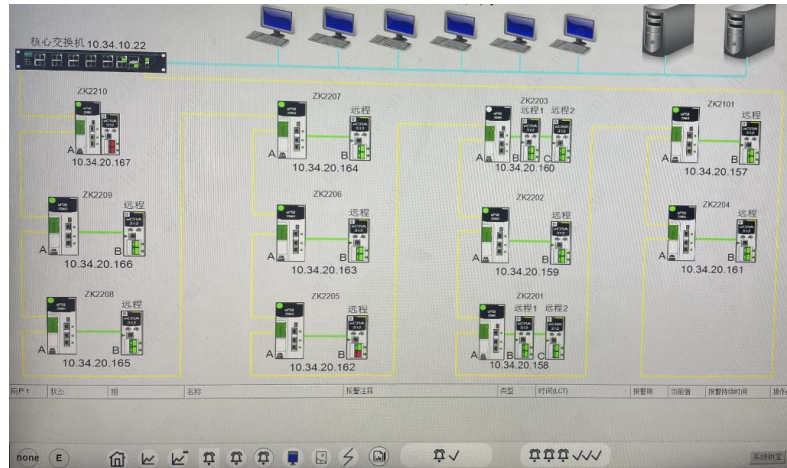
核心交换机 10.34.10.22

ZK2210
A
10.34.20.167

ZK2209
远程
A
B
10.34.20.166

ZK2208
远程
A
B
10.34.20.165

ZK2207
远程
A
B
10.34.20.164

ZK2206
远程
A
B
10.34.20.163

ZK2205
远程
A
B
10.34.20.162

ZK2203
远程1
远程2
A
B
C
10.34.20.160

ZK2202
远程
A
B
10.34.20.159

ZK2201
远程1
远程2
A
B
C
10.34.20.158

ZK2101
远程
A
B
10.34.20.157

ZK2204
远程
A
B
10.34.20.161

| 用户1 | 状态 | 组 | 名称 | 报警注释 | 类型 | 时间(LCT) | 报警值 | 当前值 | 报警持续时间 | 操作 |
|---|---|---|---|---|---|---|---|---|---|---|

none
E
系统确定